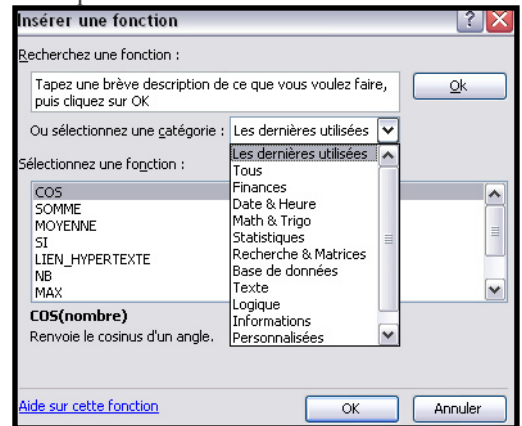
Insérer une fonction

Recherchez une fonction :

Tapez une brève description de ce que vous voulez faire, puis cliquez sur OK

Ok

Ou sélectionnez une catégorie : Les dernières utilisées

Sélectionnez une fonction :

COS
SOMME
MOYENNE
SI
LIEN_HYPERTEXTE
NB
MAX

Les dernières utilisées
Tous
Finances
Date & Heure
Math & Trigo
Statistiques
Recherche & Matrices
Base de données
Texte
Logique
Informations
Personnalisées

COS(nombre)
Renvoie le cosinus d'un angle.

Aide sur cette fonction

OK

Annuler